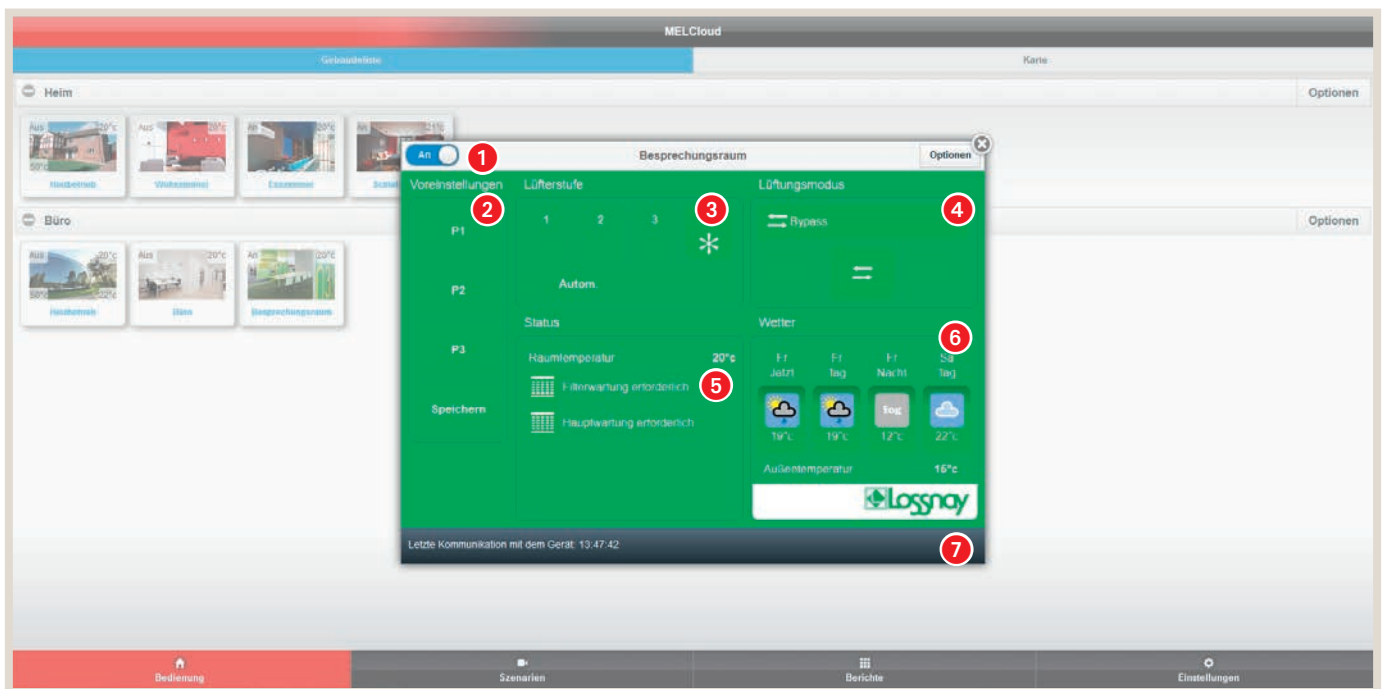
MELCloud

Gebäudeliste

Karte

Heim

Optionen

Aus 20°c

Aus 20°c

Aus 20°c

Aus 21°c

50°c

Heizbetrieb

Wohnzimmer

Esszimmer

Schlaf

Büro

Optionen

Aus 20°c

Aus 20°c

An 20°c

50°c 22°c

Heizbetrieb

Büro

Besprechungsraum

An

1

Besprechungsraum

Optionen

Voreinstellungen

2

P1

P2

P3

Speichern

Lüfterstufe

1 2 3

3

Autom.

Lüftungsmodus

Bypass

4

Status

Raumtemperatur 20°c

Filterwartung erforderlich

5

Hauptwartung erforderlich

Wetter

6

Fr Jetzt

Fr Tag

Fr Nacht

Sa Tag

fog

19°c

19°c

12°c

22°c

Außentemperatur 16°c

Lossnay

Letzte Kommunikation mit dem Gerät: 13:47:42

7

Bedienung

Szenarien

Berichte

Einstellungen